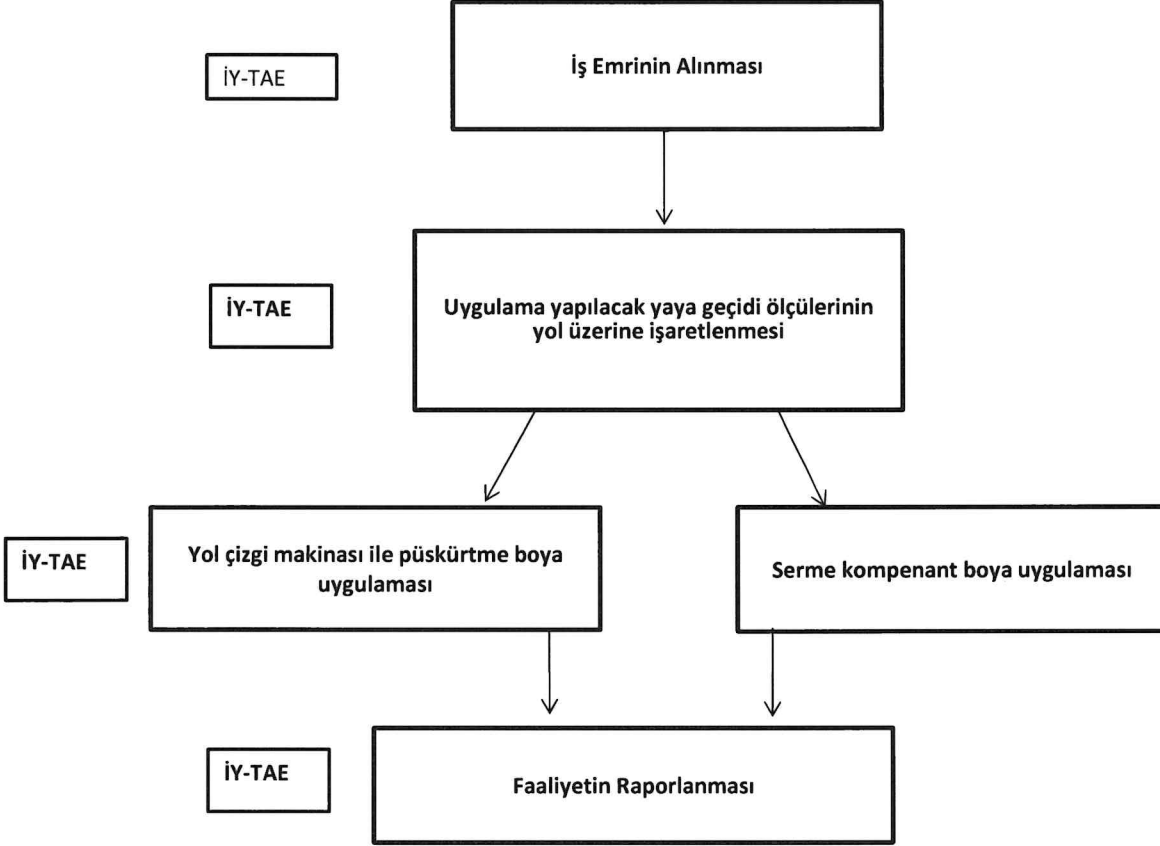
İY-TAE

İş Emrinin Alınması

İY-TAE

Uygulama yapılacak yaya geçidi ölçülerinin yol üzerine işaretlenmesi

İY-TAE

Yol çizgi makinası ile püskürtme boya uygulaması

Serme kompenant boya uygulaması

İY-TAE

Faaliyetin Raporlanması